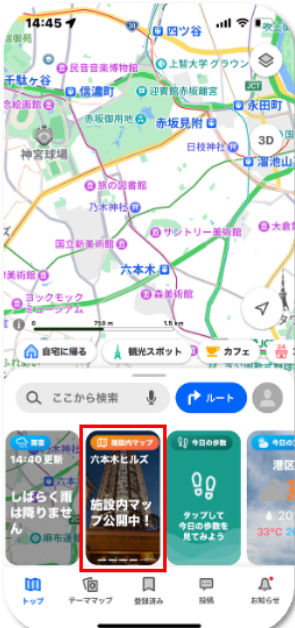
14:45

四ツ谷
千駄ヶ谷
民音音楽博物館
上智大学グラウンド
信濃町
迎賓館赤坂離宮
JCT
永田町
赤坂御用地
赤坂見附
3D
神宮球場
日枝神社
溜池山
旅の図書館
乃木神社
サントリー美術館
国立新美術館
大倉
六本木
ヨックモック
ミュージアム
森美術館
0 750 m 1.5 km

自宅に帰る
観光スポット
カフェ

ここから検索
ルート

雨雲
14:40 更新
しばらく雨は降りません
麻布通

施設内マップ
六本木ヒルズ
施設内マップ公開中！

今日の歩数
タップして今日の歩数を見てみよう

今日の
港区
33°C

トップ
テーママップ
登録済み
投稿
お知らせ